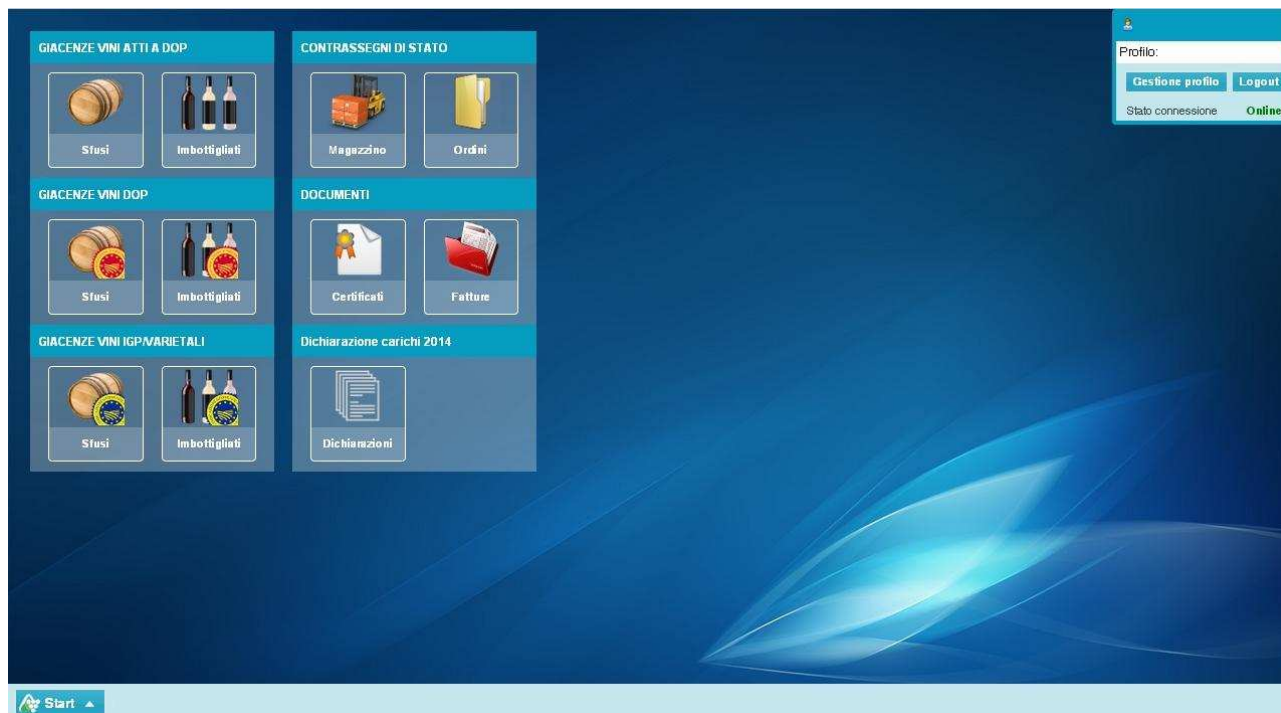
GIACENZE VINI ATTI A DOP

Sfusi

Imbottigliati

CONTRASSEGNI DI STATO

Magazzino

Ordini

GIACENZE VINI DOP

Sfusi

Imbottigliati

DOCUMENTI

Certificati

Fatture

GIACENZE VINI IGP/VARIETALI

Sfusi

Imbottigliati

Dichiarazione carichi 2014

Dichiarazioni

Profilo:

Gestione profilo

Logout

Stato connessione

Online

Start